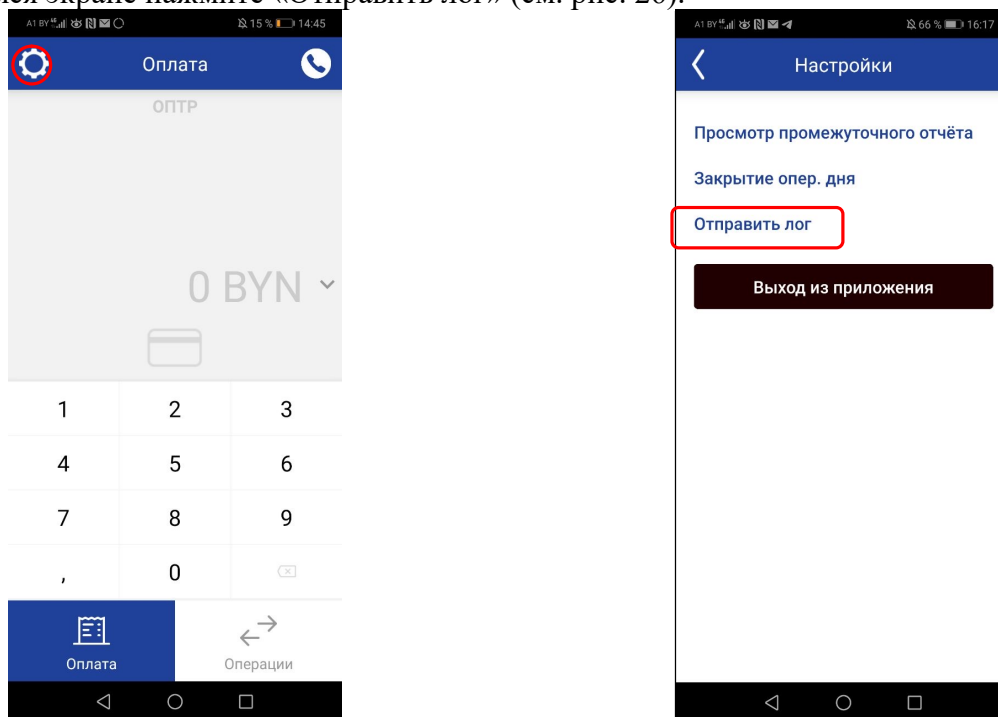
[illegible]ся экране нажмите «Отправить лог» (см. рис. 20).

A1 BY 15 % 14:45

Оплата

ОПТР

0 BYN

| 1 | 2 | 3 |
|---|---|---|
| 4 | 5 | 6 |
| 7 | 8 | 9 |
| , | 0 | |

Оплата

Операции

A1 BY 66 % 16:17

Настройки

Просмотр промежуточного отчёта

Закрытие опер. дня

Отправить лог

Выход из приложения